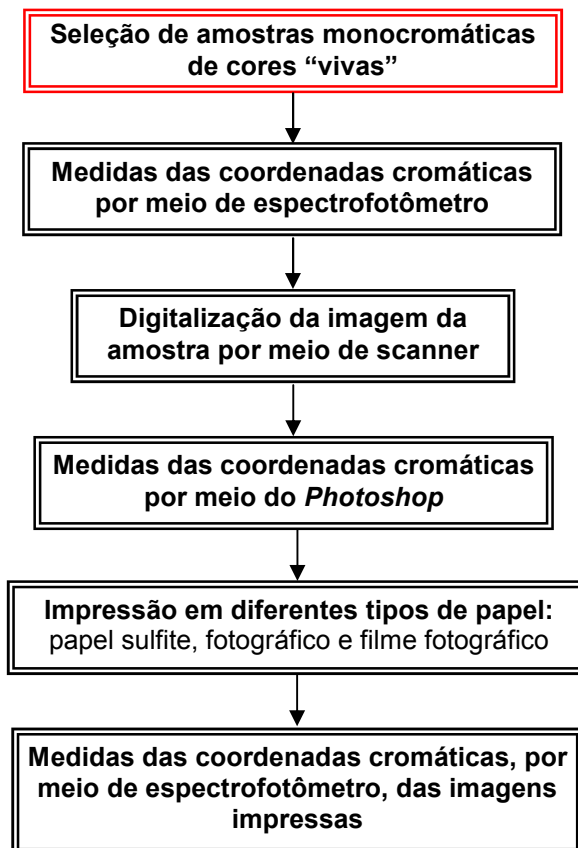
Seleção de amostras monocromáticas de cores “vivas”

Medidas das coordenadas cromáticas por meio de espectrofotômetro

Digitalização da imagem da amostra por meio de scanner

Medidas das coordenadas cromáticas por meio do *Photoshop*

Impressão em diferentes tipos de papel: papel sulfite, fotográfico e filme fotográfico

Medidas das coordenadas cromáticas, por meio de espectrofotômetro, das imagens impressas